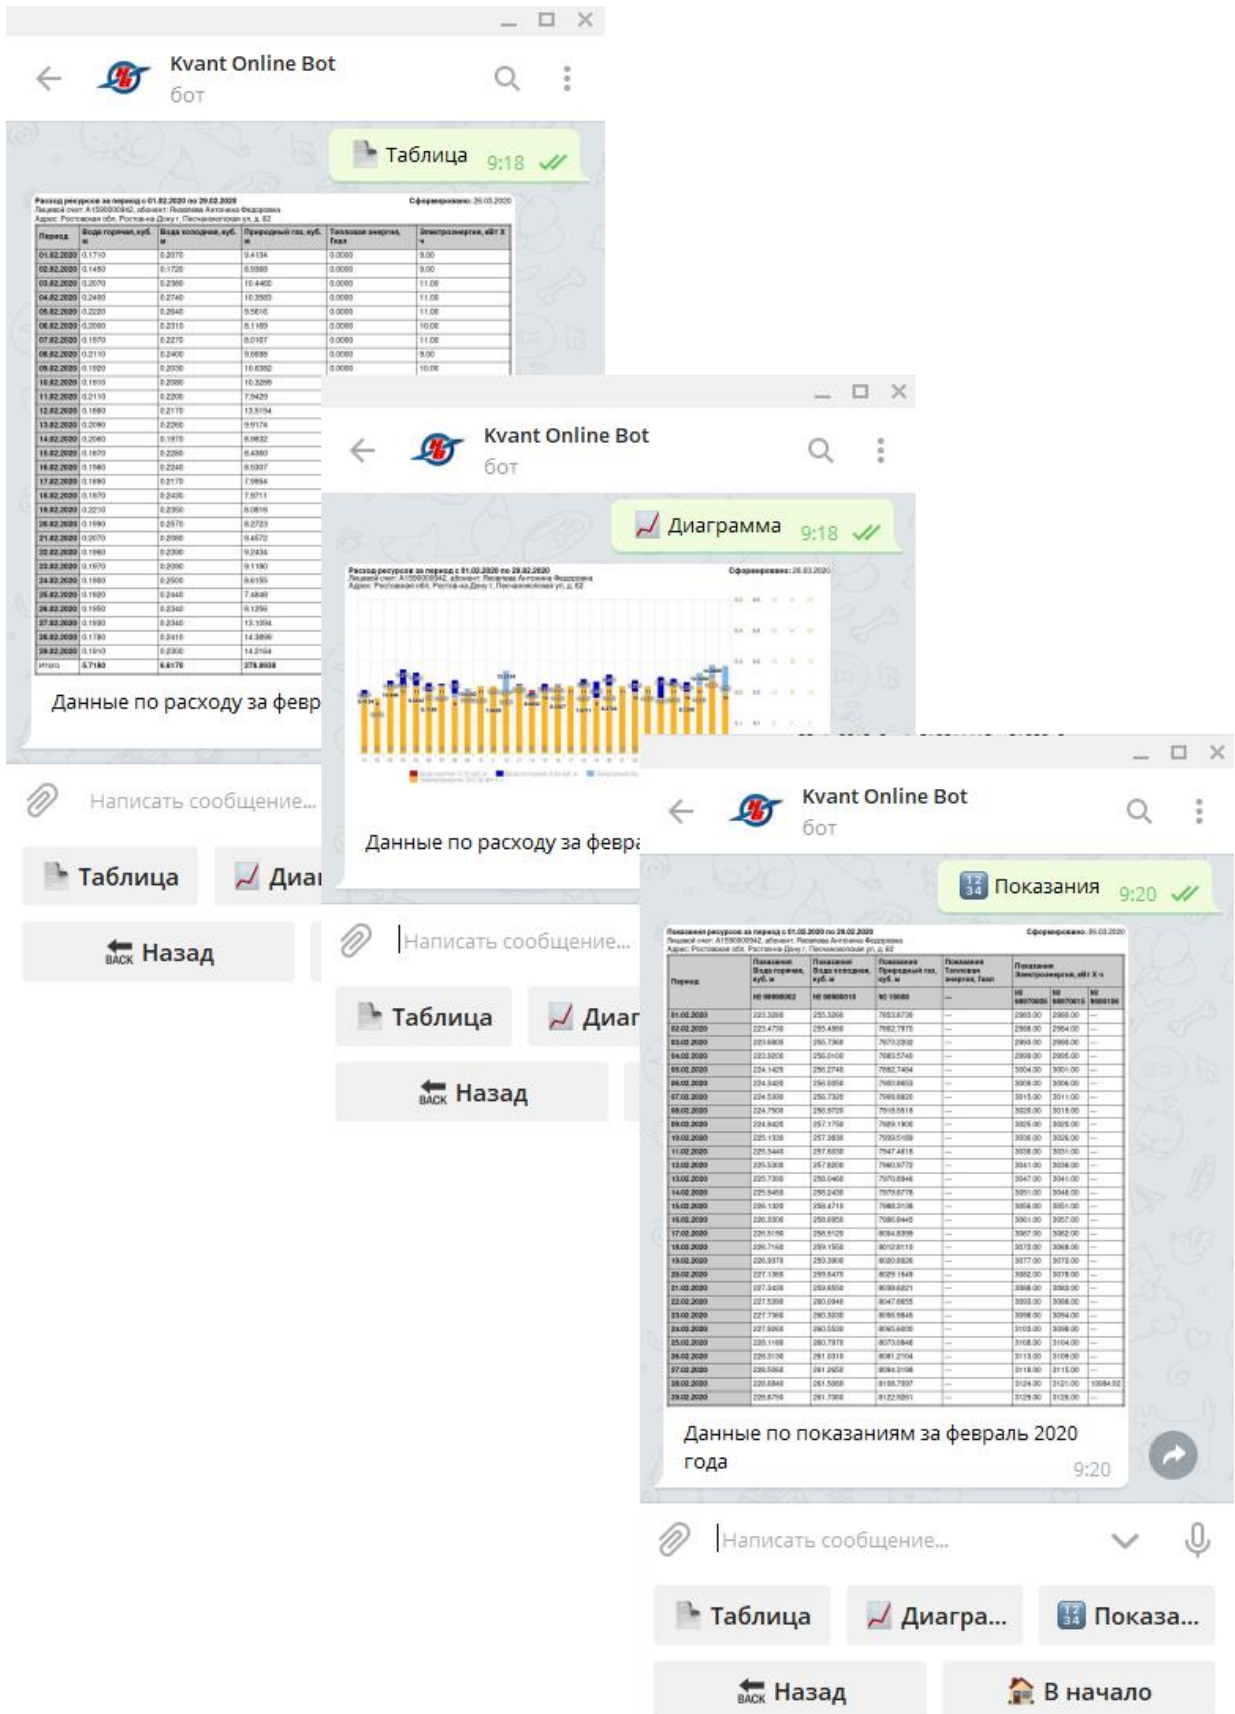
Kvant Online Bot
бот

Таблица 9:18

Данные по расходу за февр

Написать сообщение...

Таблица
Диа
BACK Назад

Kvant Online Bot
бот

Диаграмма 9:18

Данные по расходу за февра

Написать сообщение...

Таблица
Диаг
BACK Назад

Kvant Online Bot
бот

Показания 9:20

Данные по показаниям за февраль 2020 года
9:20

Написать сообщение...

Таблица
Диагра...
Показа...
BACK Назад
В начало